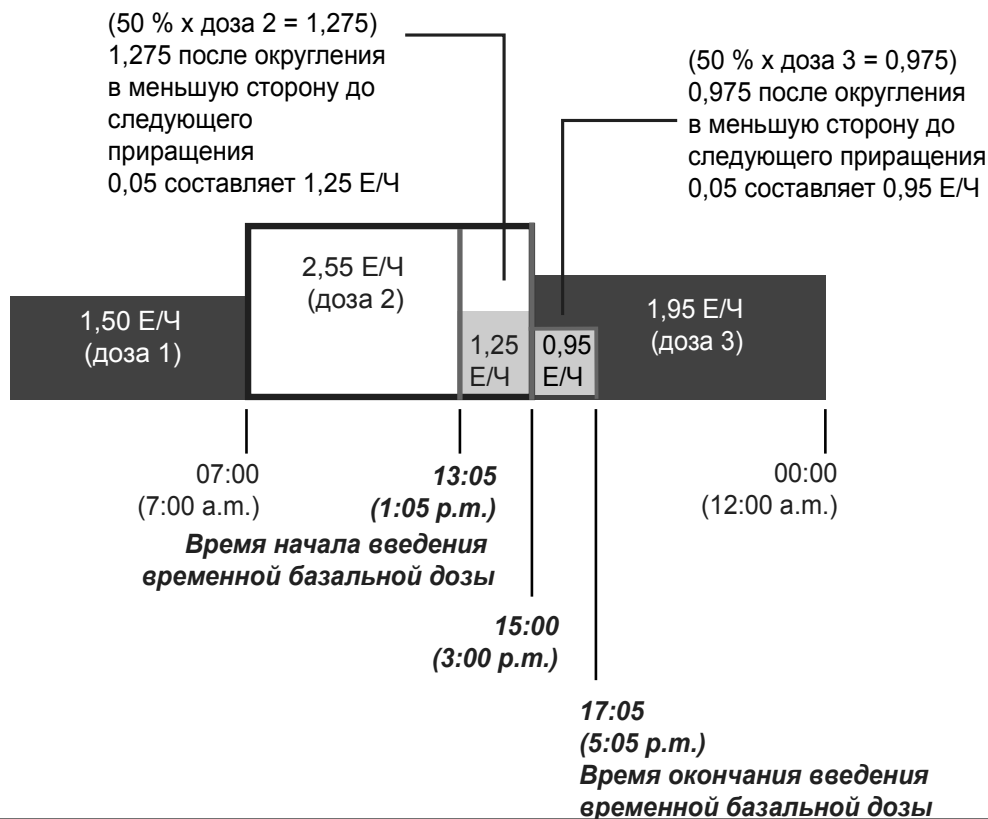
(50 % x доза 2 = 1,275)
1,275 после округления в меньшую сторону до следующего приращения 0,05 составляет 1,25 Е/Ч

(50 % x доза 3 = 0,975)
0,975 после округления в меньшую сторону до следующего приращения 0,05 составляет 0,95 Е/Ч

2,55 Е/Ч
(доза 2)

1,50 Е/Ч
(доза 1)

1,25 Е/Ч

0,95 Е/Ч

1,95 Е/Ч
(доза 3)

07:00
(7:00 a.m.)

***13:05***
***(1:05 p.m.)***
***Время начала введения временной базальной дозы***

00:00
(12:00 a.m.)

***15:00***
***(3:00 p.m.)***

***17:05***
***(5:05 p.m.)***
***Время окончания введения временной базальной дозы***